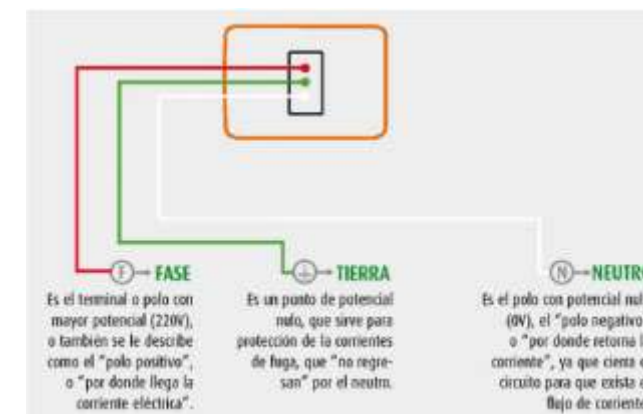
F — FASE

Es el terminal o polo con mayor potencial (220V), o también se le describe como el "polo positivo", o "por donde llega la corriente eléctrica".

⏚ — TIERRA

Es un punto de potencial nulo, que sirve para protección de la corrientes de fuga, que "no regresan" por el neutro.

N — NEUTR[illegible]

Es el polo con potencial nul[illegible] (0V), el "polo negativo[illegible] o "por donde retorna l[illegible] corriente", ya que cierra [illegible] circuito para que exista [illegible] flujo de corrient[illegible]